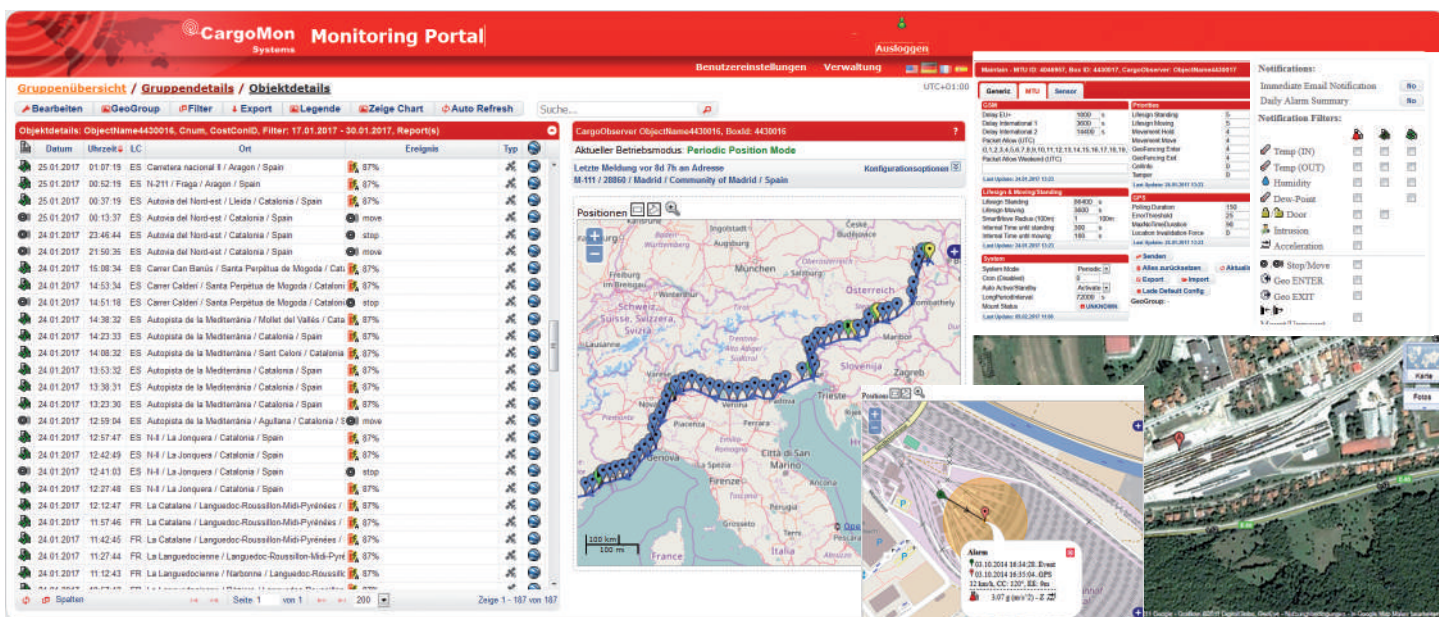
CargoMon Systems Monitoring Portal

Ausloggen

Benutzereinstellungen Verwaltung

Gruppenübersicht / Gruppendetails / Objektdetails

UTC+01:00

Bearbeiten GeoGroup Filter Export Legende Zeige Chart Auto Refresh Suche...

Objektdetails: ObjectName4430016, Cnum, CostConID, Filter: 17.01.2017 - 30.01.2017, Report(s)

| | Datum | Uhrzeit | LC | Ort | Ereignis | Typ |
|---|---|---|---|---|---|---|
| | 25.01.2017 | 01:07:19 | ES | Carretera nacional II / Aragon / Spain | 87% | |
| | 25.01.2017 | 00:52:19 | ES | N-211 / Fraga / Aragon / Spain | 87% | |
| | 25.01.2017 | 00:37:19 | ES | Autovia del Nord-est / Lleida / Catalonia / Spain | 87% | |
| | 25.01.2017 | 00:13:37 | ES | Autovia del Nord-est / Catalonia / Spain | move | |
| | 24.01.2017 | 23:46:44 | ES | Autovia del Nord-est / Catalonia / Spain | stop | |
| | 24.01.2017 | 21:50:35 | ES | Autovia del Nord-est / Catalonia / Spain | move | |
| | 24.01.2017 | 15:08:34 | ES | Carrer Can Banús / Santa Perpètua de Mogoda / Cata | 87% | |
| | 24.01.2017 | 14:53:34 | ES | Carrer Calderí / Santa Perpètua de Mogoda / Catalon | 87% | |
| | 24.01.2017 | 14:51:18 | ES | Carrer Calderí / Santa Perpètua de Mogoda / Cataloni | stop | |
| | 24.01.2017 | 14:38:32 | ES | Autopista de la Mediterrània / Mollet del Vallès / Cata | 87% | |
| | 24.01.2017 | 14:23:33 | ES | Autopista de la Mediterrània / Catalonia / Spain | 87% | |
| | 24.01.2017 | 14:08:32 | ES | Autopista de la Mediterrània / Sant Celoni / Catalonia | 87% | |
| | 24.01.2017 | 13:53:32 | ES | Autopista de la Mediterrània / Catalonia / Spain | 87% | |
| | 24.01.2017 | 13:38:31 | ES | Autopista de la Mediterrània / Catalonia / Spain | 87% | |
| | 24.01.2017 | 13:23:30 | ES | Autopista de la Mediterrània / Catalonia / Spain | 87% | |
| | 24.01.2017 | 12:59:04 | ES | Autopista de la Mediterrània / Agullana / Catalonia / S | move | |
| | 24.01.2017 | 12:57:47 | ES | N-II / La Jonquera / Catalonia / Spain | 87% | |
| | 24.01.2017 | 12:42:49 | ES | N-II / La Jonquera / Catalonia / Spain | 87% | |
| | 24.01.2017 | 12:41:03 | ES | N-II / La Jonquera / Catalonia / Spain | stop | |
| | 24.01.2017 | 12:27:48 | ES | N-II / La Jonquera / Catalonia / Spain | 87% | |
| | 24.01.2017 | 12:12:47 | FR | La Catalane / Languedoc-Roussillon-Midi-Pyrénées / | 87% | |
| | 24.01.2017 | 11:57:46 | FR | La Catalane / Languedoc-Roussillon-Midi-Pyrénées / | 87% | |
| | 24.01.2017 | 11:42:45 | FR | La Catalane / Languedoc-Roussillon-Midi-Pyrénées / | 87% | |
| | 24.01.2017 | 11:27:44 | FR | La Languedocienne / Languedoc-Roussillon-Midi-Pyré | 87% | |
| | 24.01.2017 | 11:12:43 | FR | La Languedocienne / Narbonne / Languedoc-Roussillc | 87% | |

Spalten Seite 1 von 1 200 Zeige 1 - 187 von 187

CargoObserver ObjectName4430016, BoxId: 4430016

Aktueller Betriebsmodus: Periodic Position Mode

Letzte Meldung vor 8d 7h an Adresse M-111 / 28860 / Madrid / Community of Madrid / Spain

Konfigurationsoptionen

Positionen

Ingolstadt Augsburg München Freiburg im Breisgau Schweiz Suisse Svizzera Svizra Lausanne Österreich Maribor Zagreb Slovenija Trieste Piacenza Genova Città di San Marino Grosseto Italia France

100 km 100 mi

Maintain - MTU ID: 4046957, Box ID: 4430017, CargoObserver: ObjectName4430017

Generic MTU Sensor

GSM Priorities GPS Lifesign & Moving/Standing System

Senden Alles zurücksetzen Aktualisieren Export Import Lade Default Config

GeoGroup: -

Notifications:
Immediate Email Notification No
Daily Alarm Summary No

Notification Filters:
Temp (IN)
Temp (OUT)
Humidity
Dew-Point
Door
Intrusion
Acceleration
Stop/Move
Geo ENTER
Geo EXIT

Positionen

Alarm
03.10.2014 16:34:28, Event
03.10.2014 16:35:04, GPS
32 km/h, CC: 220°, EE: 9m
3.07 g (m/s^2) - Z

Karte Fotos